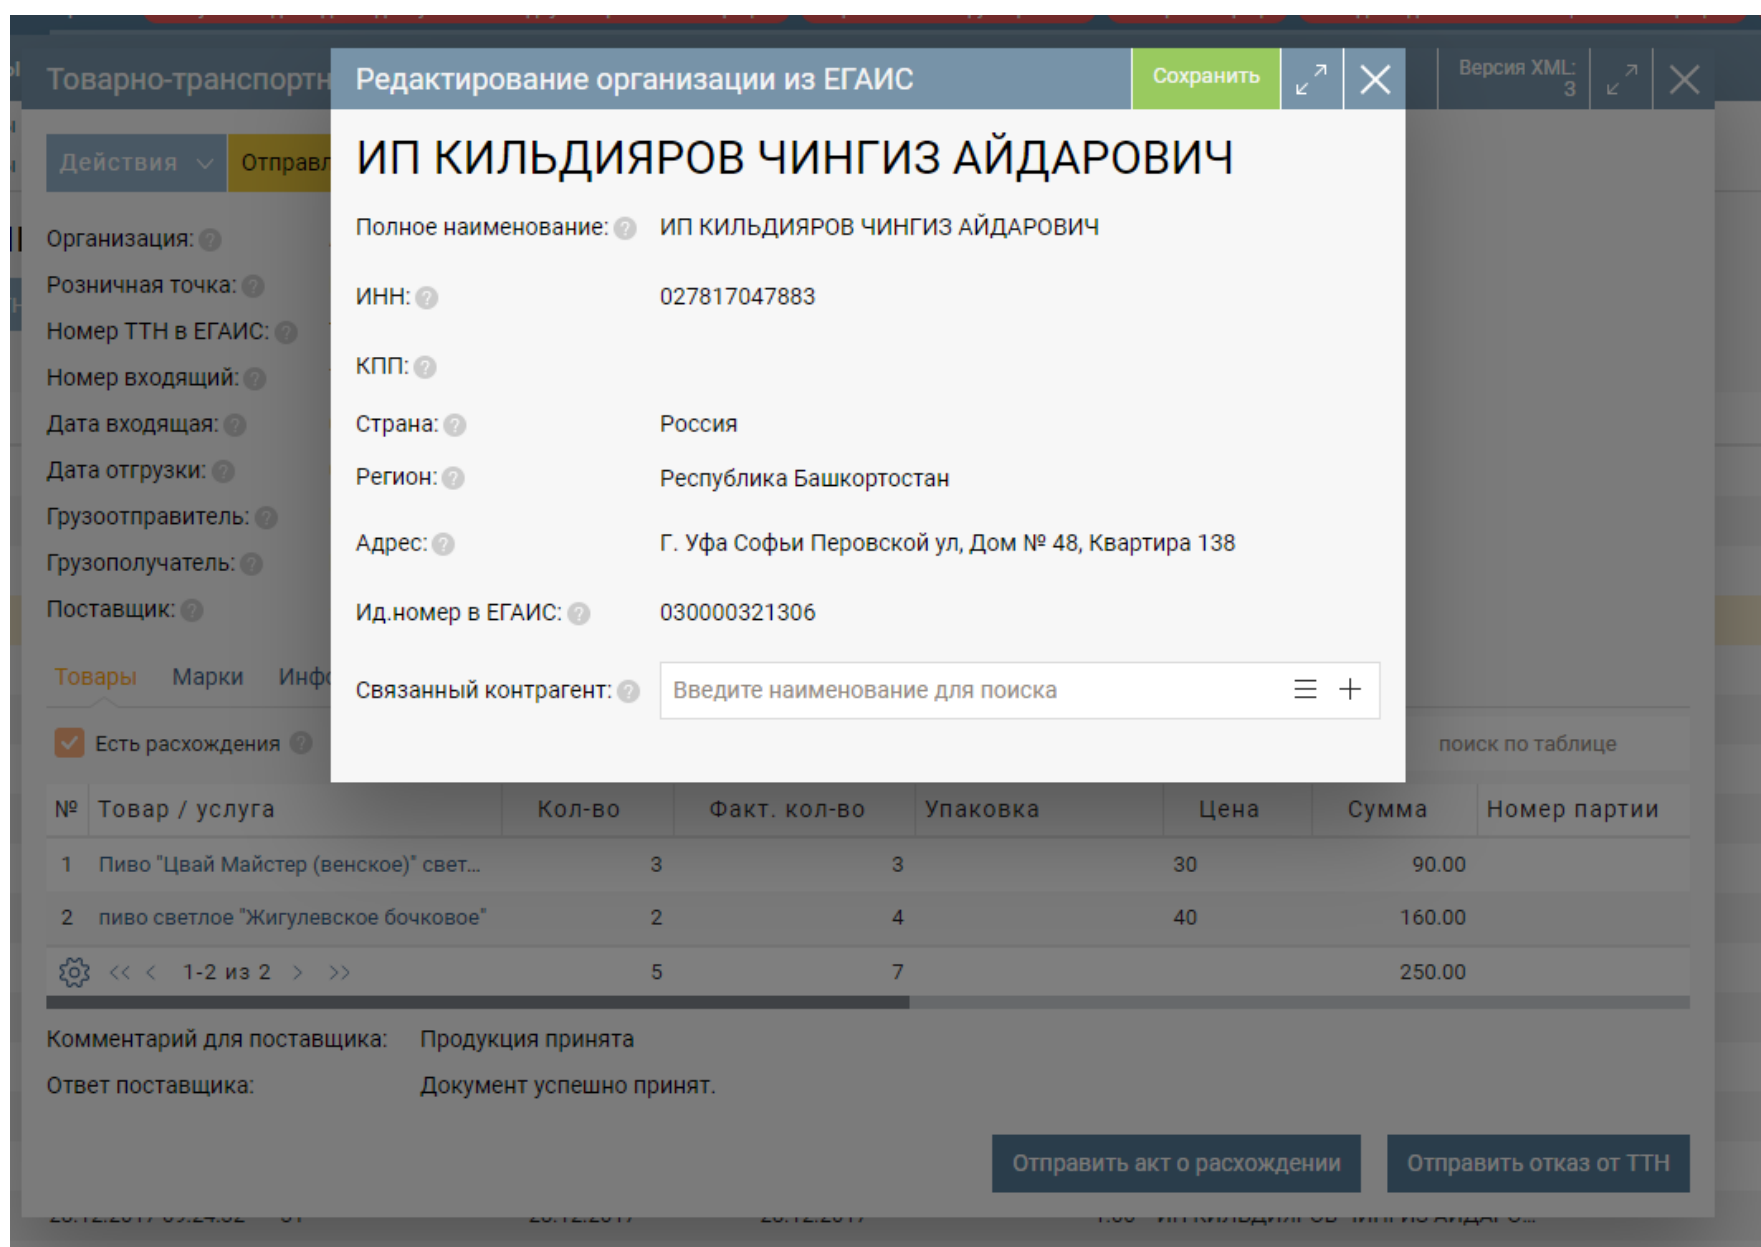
Товарно-транспортн

Версия XML: 3

Действия

Отправл

Организация:

Розничная точка:

Номер ТТН в ЕГАИС:

Номер входящий:

Дата входящая:

Дата отгрузки:

Грузоотправитель:

Грузополучатель:

Поставщик:

Редактирование организации из ЕГАИС

Сохранить

ИП КИЛЬДИЯРОВ ЧИНГИЗ АЙДАРОВИЧ

Полное наименование: ИП КИЛЬДИЯРОВ ЧИНГИЗ АЙДАРОВИЧ

ИНН: 027817047883

КПП:

Страна: Россия

Регион: Республика Башкортостан

Адрес: Г. Уфа Софьи Перовской ул, Дом № 48, Квартира 138

Ид.номер в ЕГАИС: 030000321306

Связанный контрагент: Введите наименование для поиска

Товары Марки Инф

Есть расхождения

поиск по таблице

| № | Товар / услуга | Кол-во | Факт. кол-во | Упаковка | Цена | Сумма | Номер партии |
|---|---|---|---|---|---|---|---|
| 1 | Пиво "Цвай Майстер (венское)" свет... | 3 | 3 | | 30 | 90.00 | |
| 2 | пиво светлое "Жигулевское бочковое" | 2 | 4 | | 40 | 160.00 | |
| | << < 1-2 из 2 > >> | 5 | 7 | | | 250.00 | |

Комментарий для поставщика: Продукция принята

Ответ поставщика: Документ успешно принят.

Отправить акт о расхождении

Отправить отказ от ТТН